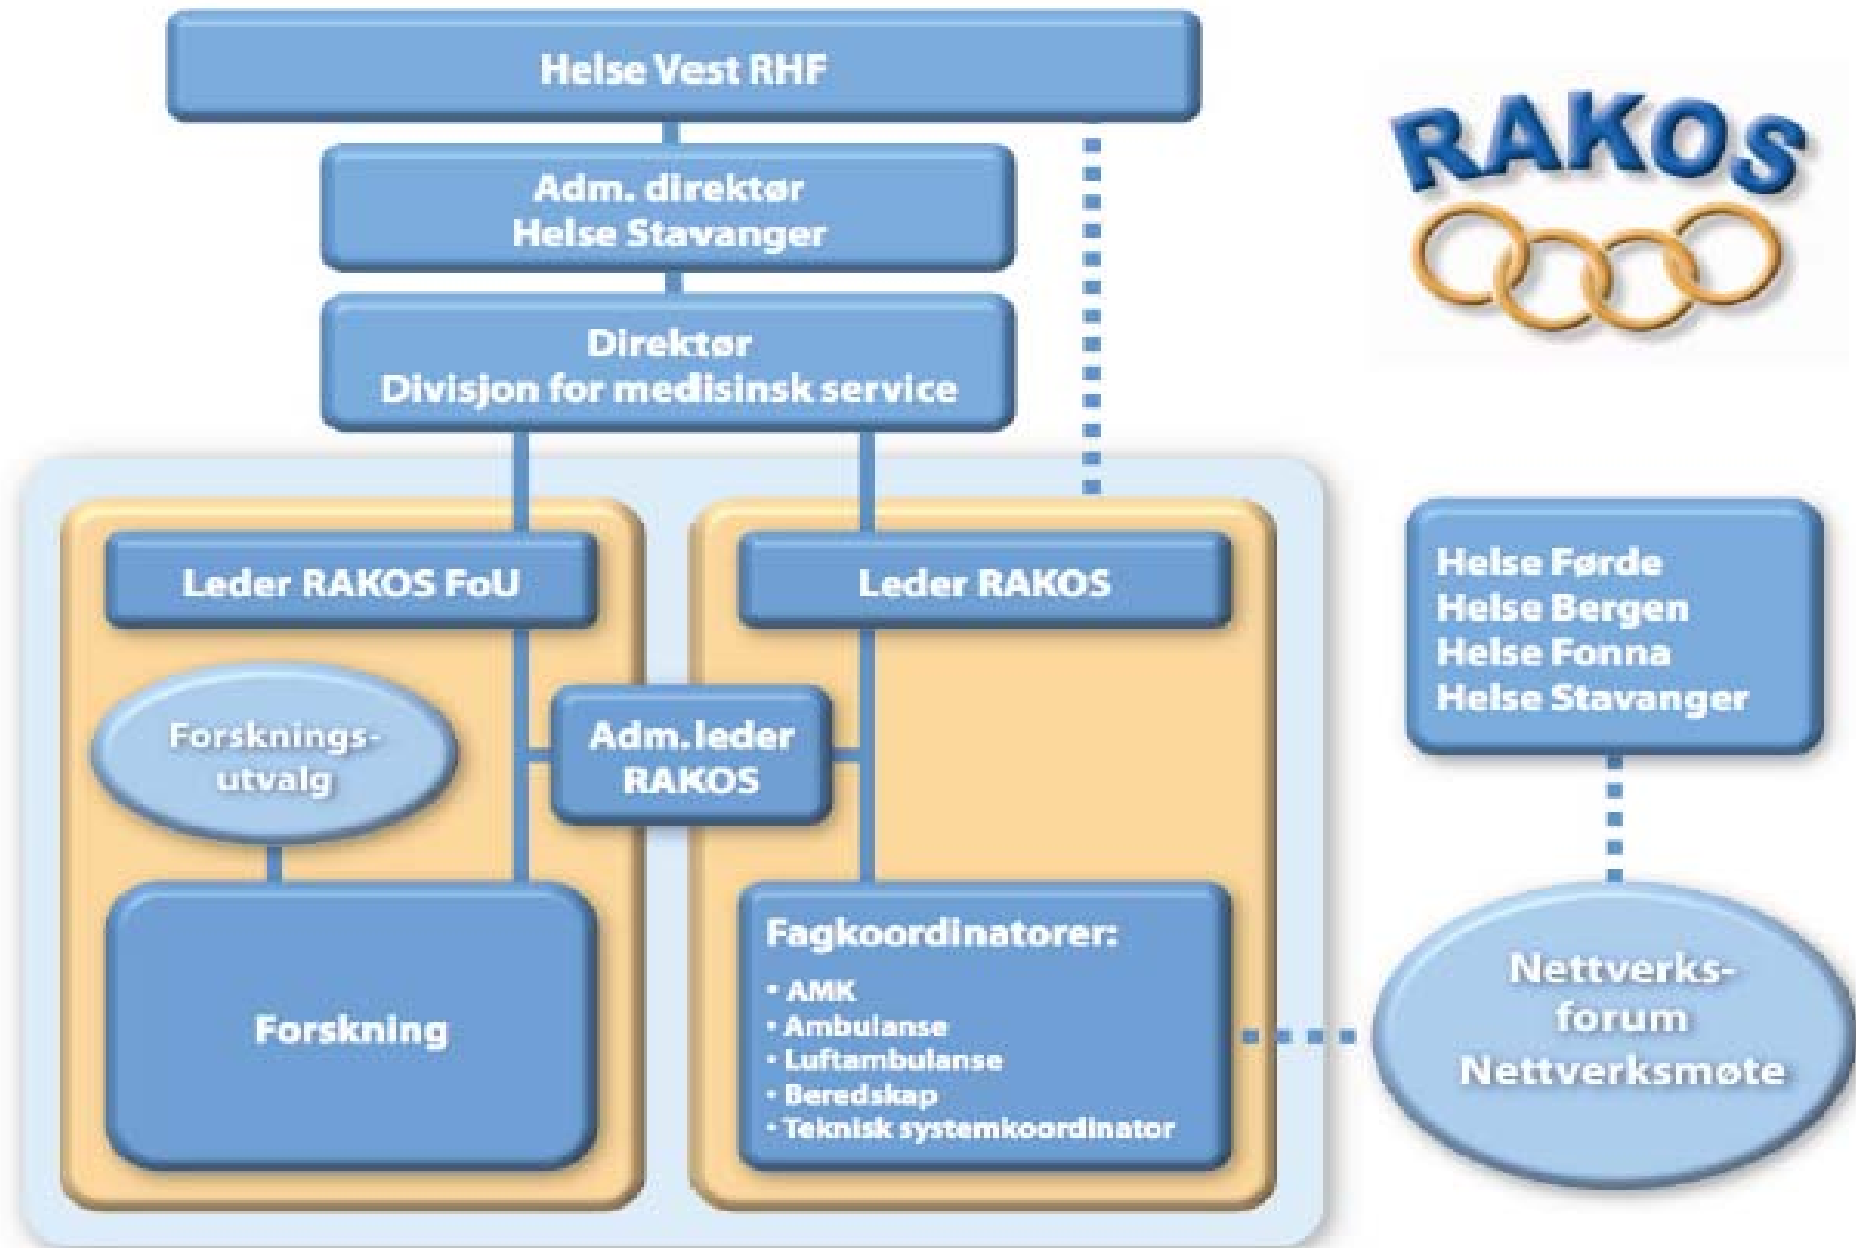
Helse Vest RHF

Adm. direktør
Helse Stavanger

Direktør
Divisjon for medisinsk service

RAKOS

Leder RAKOS FoU

Leder RAKOS

Helse Førde
Helse Bergen
Helse Fonna
Helse Stavanger

Forsknings-utvalg

Adm.leder RAKOS

Forskning

Fagkoordinatorer:
• AMK
• Ambulanse
• Luftambulanse
• Beredskap
• Teknisk systemkoordinator

Nettverks-forum
Nettverksmøte